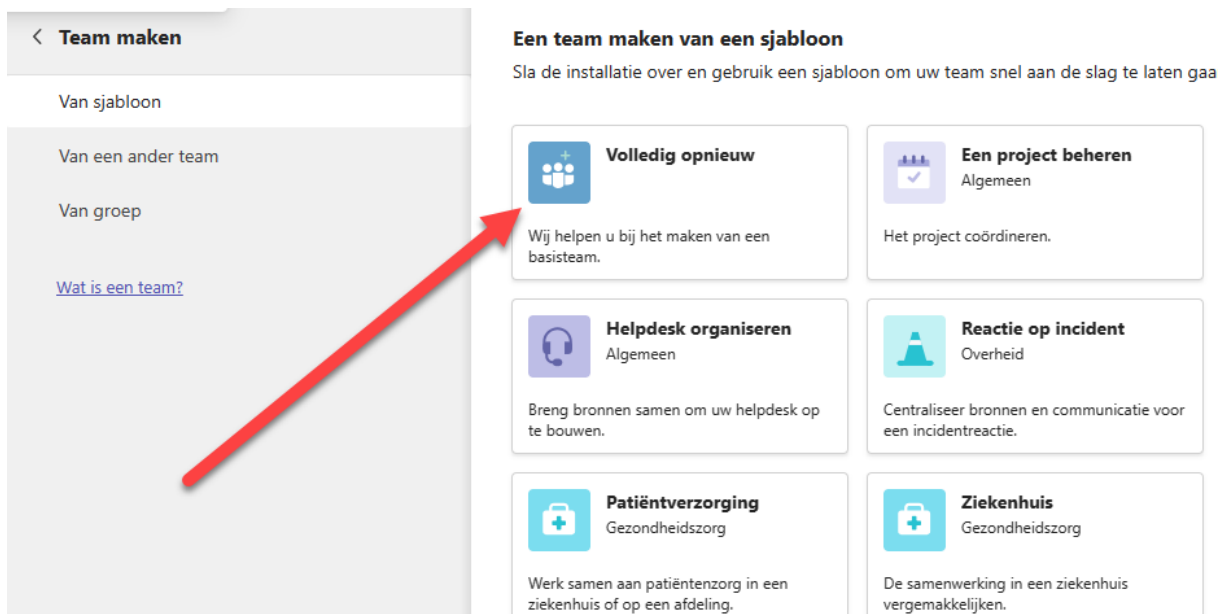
< Team maken

Van sjabloon

Van een ander team

Van groep

Wat is een team?

Een team maken van een sjabloon

Sla de installatie over en gebruik een sjabloon om uw team snel aan de slag te laten gaa

Volledig opnieuw

Wij helpen u bij het maken van een basisteam.

Een project beheren
Algemeen

Het project coördineren.

Helpdesk organiseren
Algemeen

Breng bronnen samen om uw helpdesk op te bouwen.

Reactie op incident
Overheid

Centraliseer bronnen en communicatie voor een incidentreactie.

Patiëntverzorging
Gezondheidszorg

Werk samen aan patiëntenzorg in een ziekenhuis of op een afdeling.

Ziekenhuis
Gezondheidszorg

De samenwerking in een ziekenhuis vergemakkelijken.